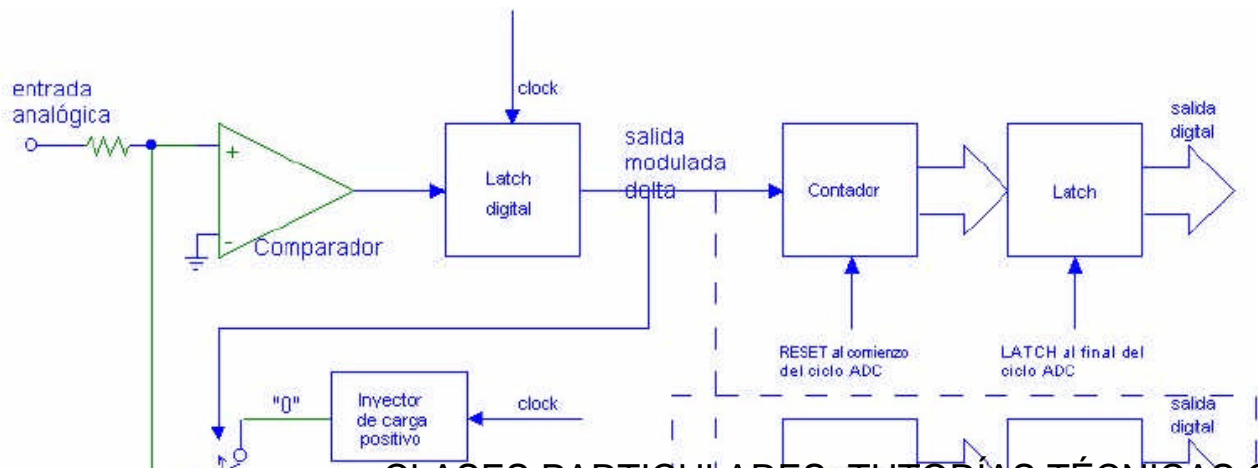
entrada analógica

+

-

Comparador

clock

Latch digital

salida modulada delta

Contador

Latch

salida digital

RESET al comienzo del ciclo ADC

LATCH al final del ciclo ADC

"0"

Inyector de carga positivo

clock

salida digital

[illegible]